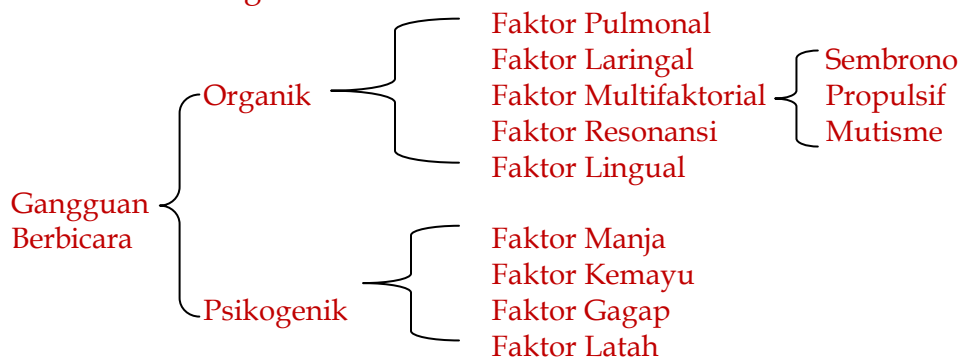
Gangguan Berbicara

Organik

Faktor Pulmonal
Faktor Laringal
Faktor Multifaktorial
Faktor Resonansi
Faktor Lingual

Sembrono
Propulsif
Mutisme

Psikogenik

Faktor Manja
Faktor Kemayu
Faktor Gagap
Faktor Latah